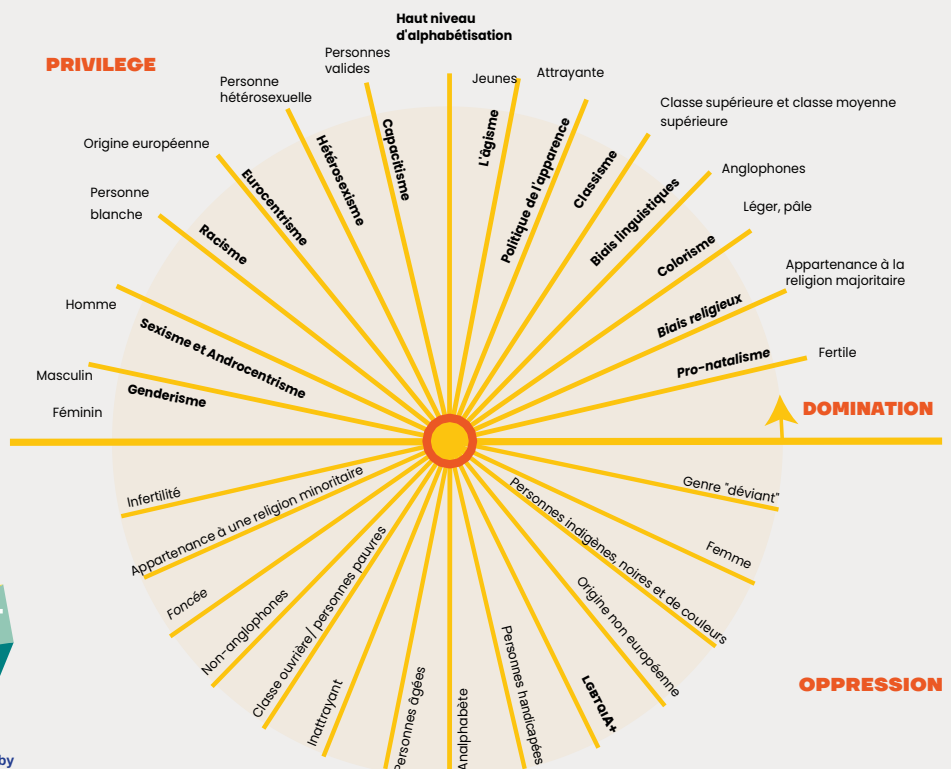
PRIVILEGE

Haut niveau d'alphabétisation

Personnes valides

Personne hétérosexuelle

Origine européenne

Personne blanche

Homme

Masculin

Féminin

Jeunes

Attrayante

Classe supérieure et classe moyenne supérieure

Anglophones

Léger, pâle

Appartenance à la religion majoritaire

Fertile

Capacitisme

Hétérosexisme

Eurocentrisme

Racisme

Sexisme et Androcentrisme

Genderisme

L'âgisme

Politique de l'apparence

Classisme

Biais linguistiques

Colorisme

Biais religieux

Pro-natalisme

DOMINATION

Infertilité

Appartenance à une religion minoritaire

Foncée

Non-anglophones

Classe ouvrière / personnes pauvres

Inattrayant

Personnes âgées

Analphabète

Personnes handicapées

LGBTQIA+

Origine non européenne

Personnes indigènes, noires et de couleurs

Femme

Genre "déviant"

OPPRESSION

by